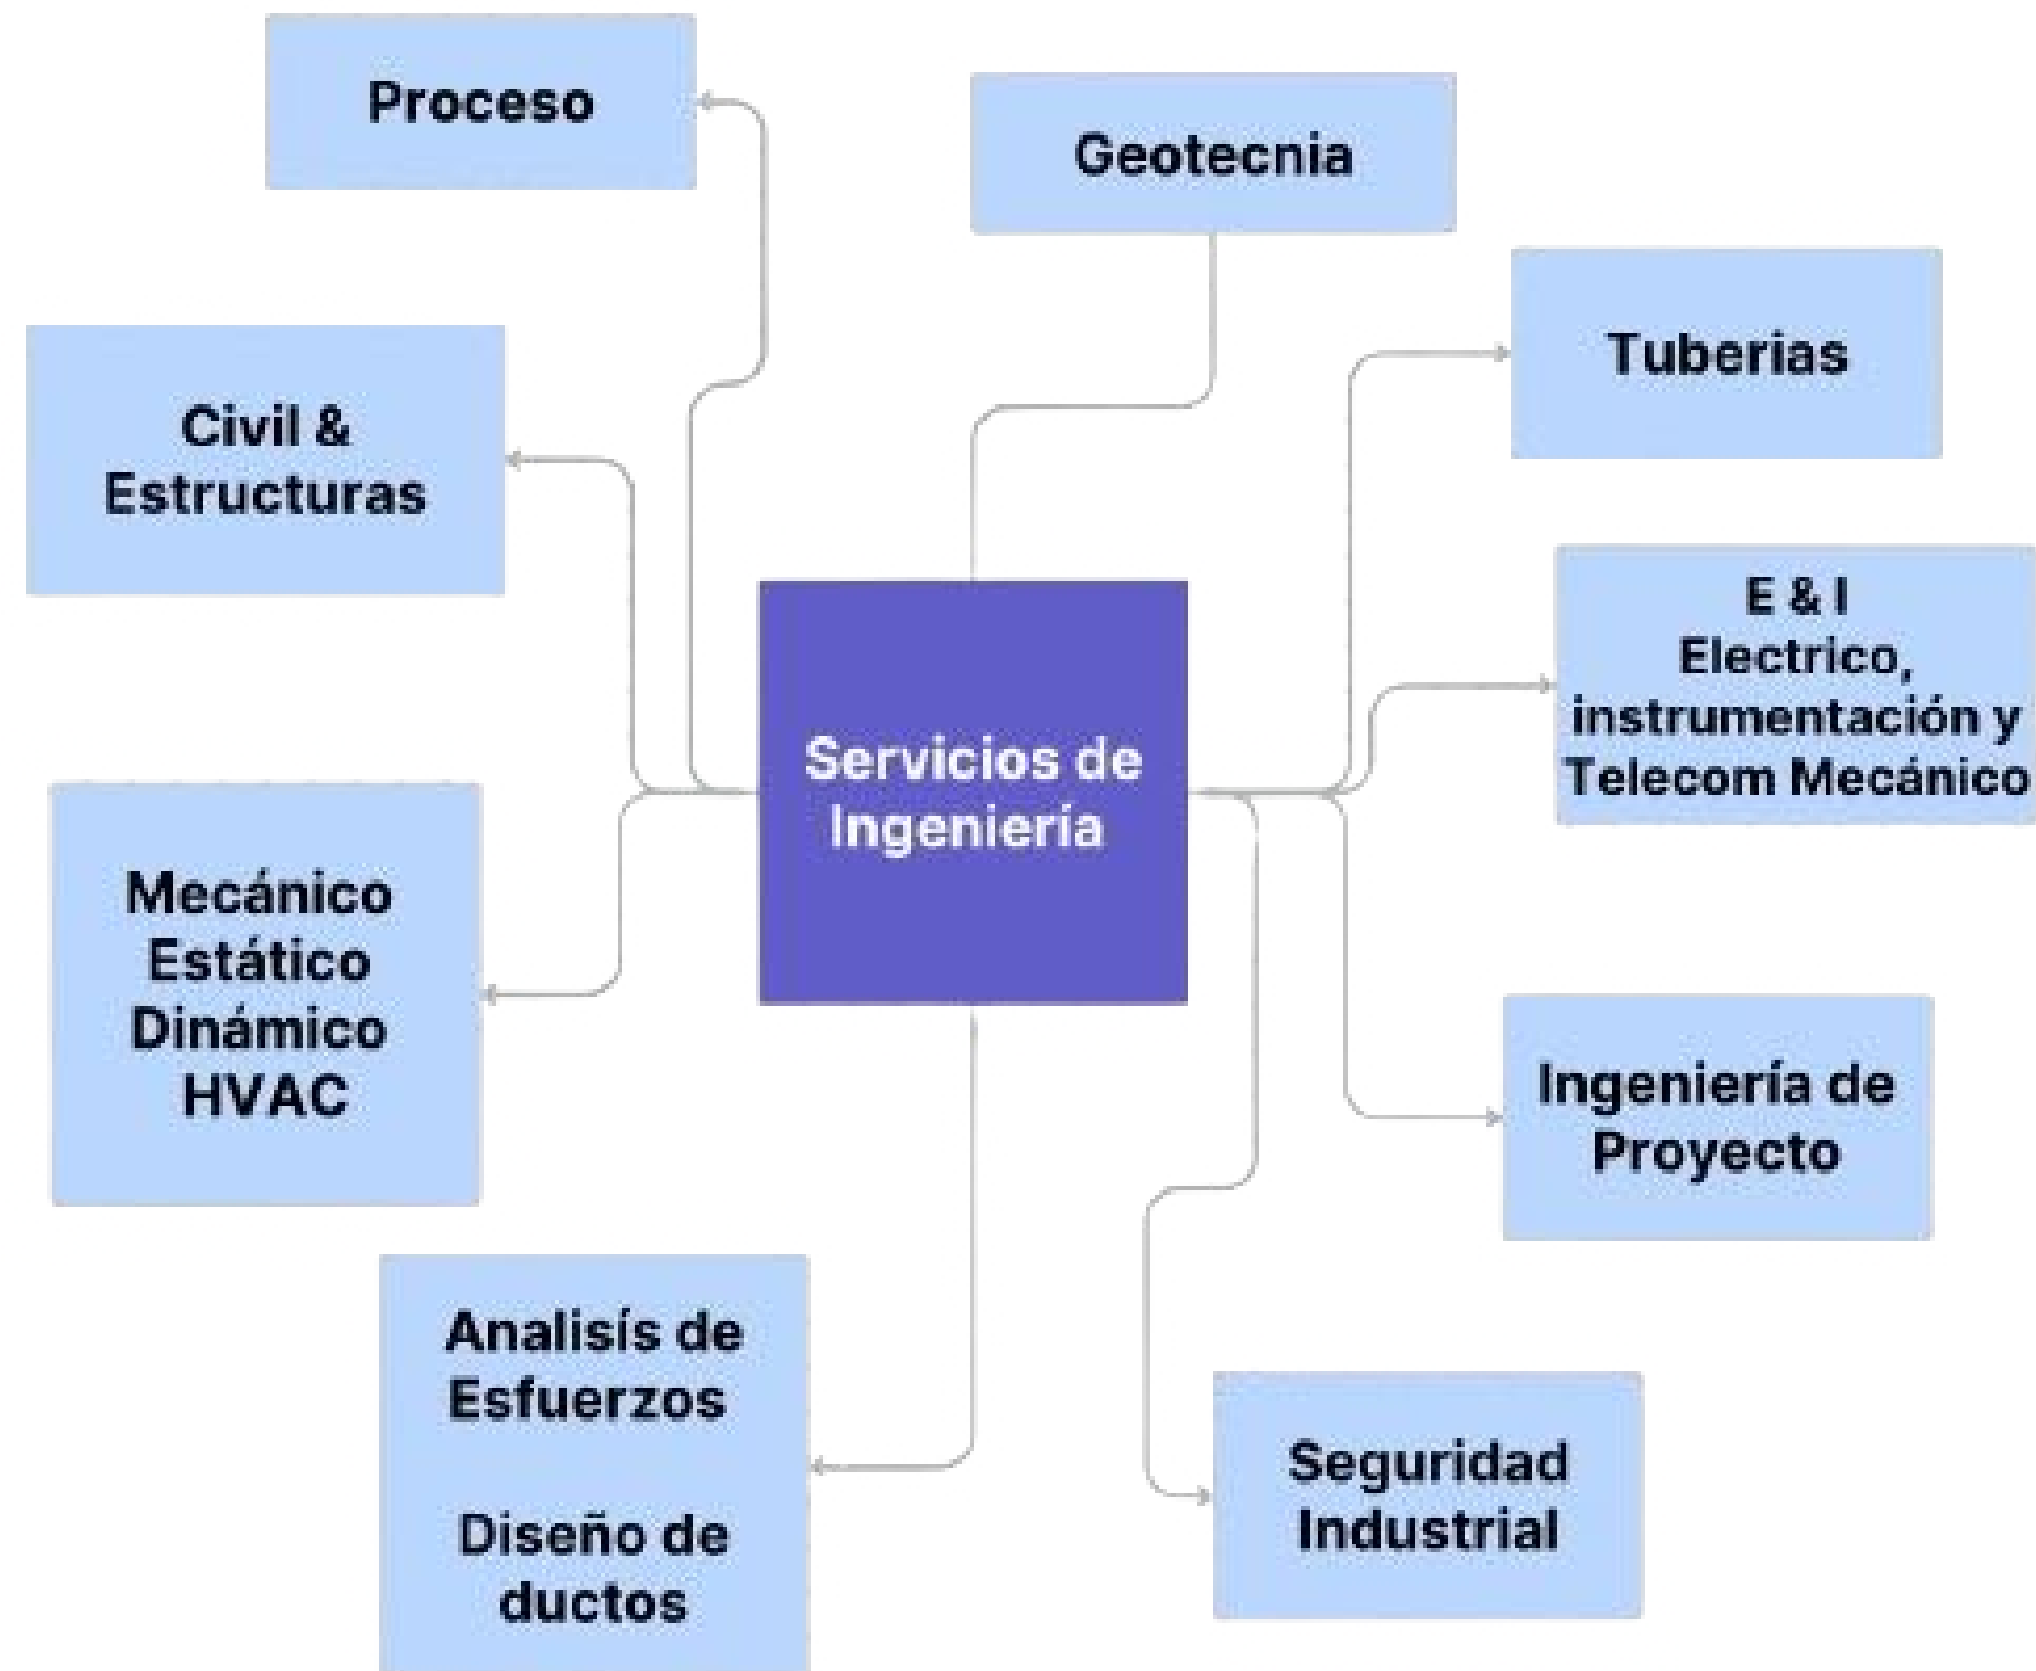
Proceso

Geotecnia

Tuberias

Civil & Estructuras

E & I
Electrico, instrumentación y Telecom Mecánico

Servicios de Ingeniería

Mecánico
Estático
Dinámico
HVAC

Ingeniería de Proyecto

Analisís de Esfuerzos

Diseño de ductos

Seguridad Industrial